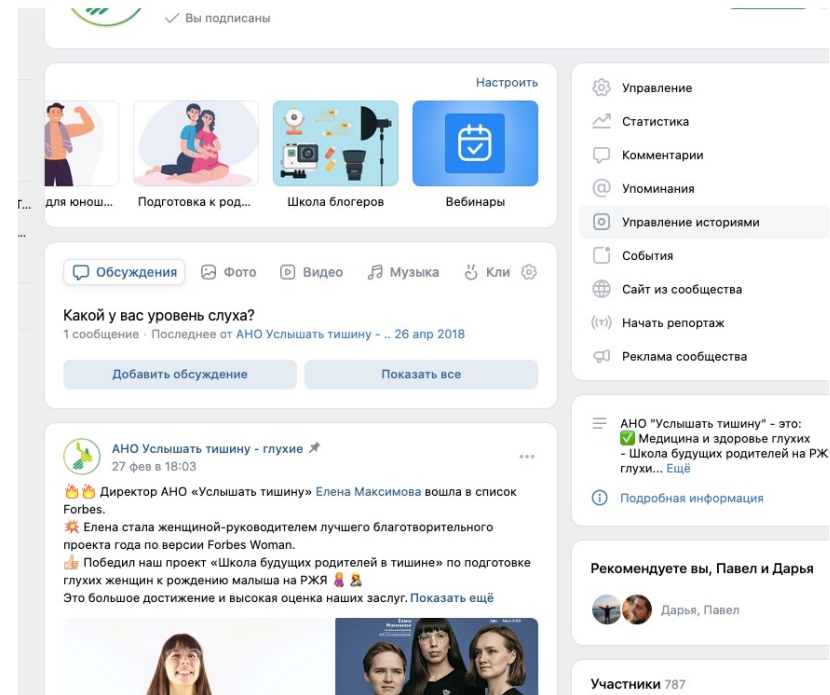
✓ Вы подписаны

Настроить

для юнош...
Подготовка к род...
Школа блогеров
Вебинары

Обсуждения
Фото
Видео
Музыка
Кли

Какой у вас уровень слуха?
1 сообщение · Последнее от АНО Услышать тишину - .. 26 апр 2018

Добавить обсуждение
Показать все

АНО Услышать тишину - глухие
27 фев в 18:03

🔥🔥 Директор АНО «Услышать тишину» Елена Максимова вошла в список Forbes.
💥 Елена стала женщиной-руководителем лучшего благотворительного проекта года по версии Forbes Woman.
👍 Победил наш проект «Школа будущих родителей в тишине» по подготовке глухих женщин к рождению малыша на РЖЯ 🤰👶
Это большое достижение и высокая оценка наших заслуг. Показать ещё

Управление
Статистика
Комментарии
Упоминания
Управление историями
События
Сайт из сообщества
Начать репортаж
Реклама сообщества

АНО "Услышать тишину" - это:
✅ Медицина и здоровье глухих
- Школа будущих родителей на РЖЯ
глухи... Ещё

Подробная информация

Рекомендуете вы, Павел и Дарья
Дарья, Павел

Участники 787